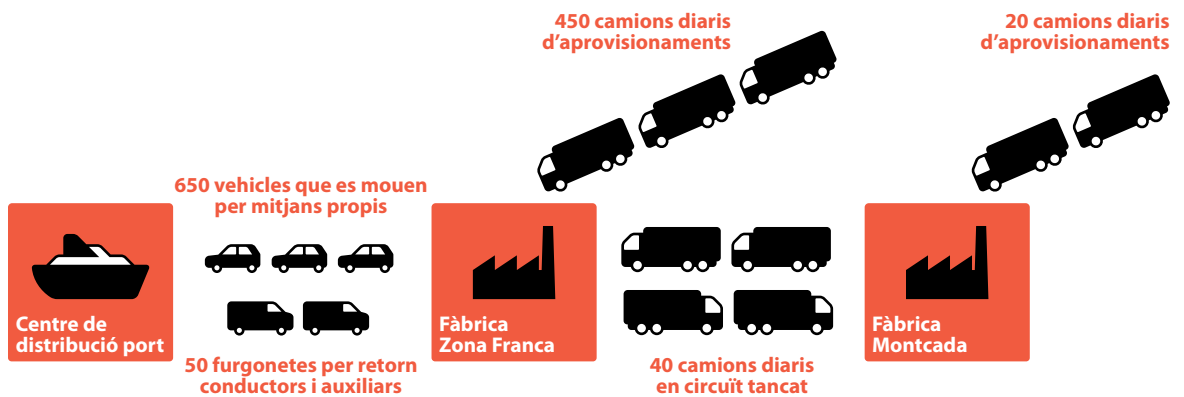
450 camions diaris d’aprovisionaments

20 camions diaris d’aprovisionaments

650 vehicles que es mouen per mitjans propis

Centre de distribució port

50 furgonetes per retorn conductors i auxiliars

Fàbrica Zona Franca

40 camions diaris en circuït tancat

Fàbrica Montcada